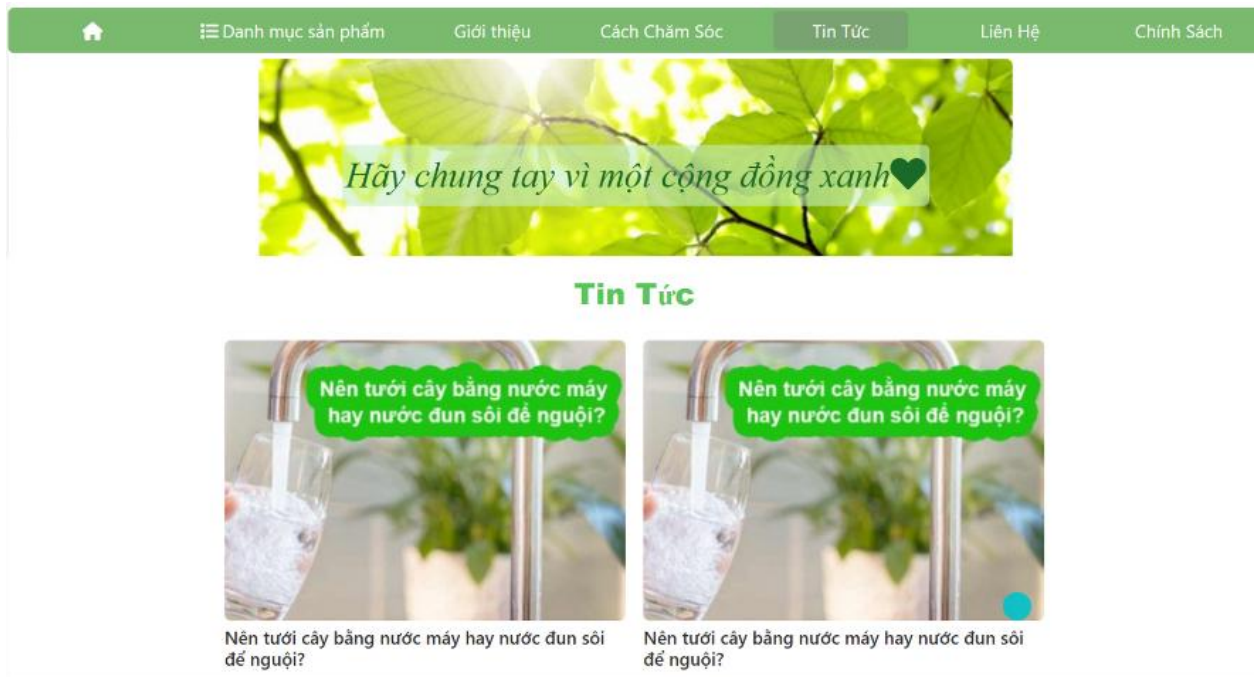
Danh mục sản phẩm Giới thiệu Cách Chăm Sóc Tin Tức Liên Hệ Chính Sách

Hãy chung tay vì một cộng đồng xanh

Tin Tức

Nên tưới cây bằng nước máy hay nước đun sôi để nguội?

Nên tưới cây bằng nước máy hay nước đun sôi để nguội?

Nên tưới cây bằng nước máy hay nước đun sôi để nguội?

Nên tưới cây bằng nước máy hay nước đun sôi để nguội?